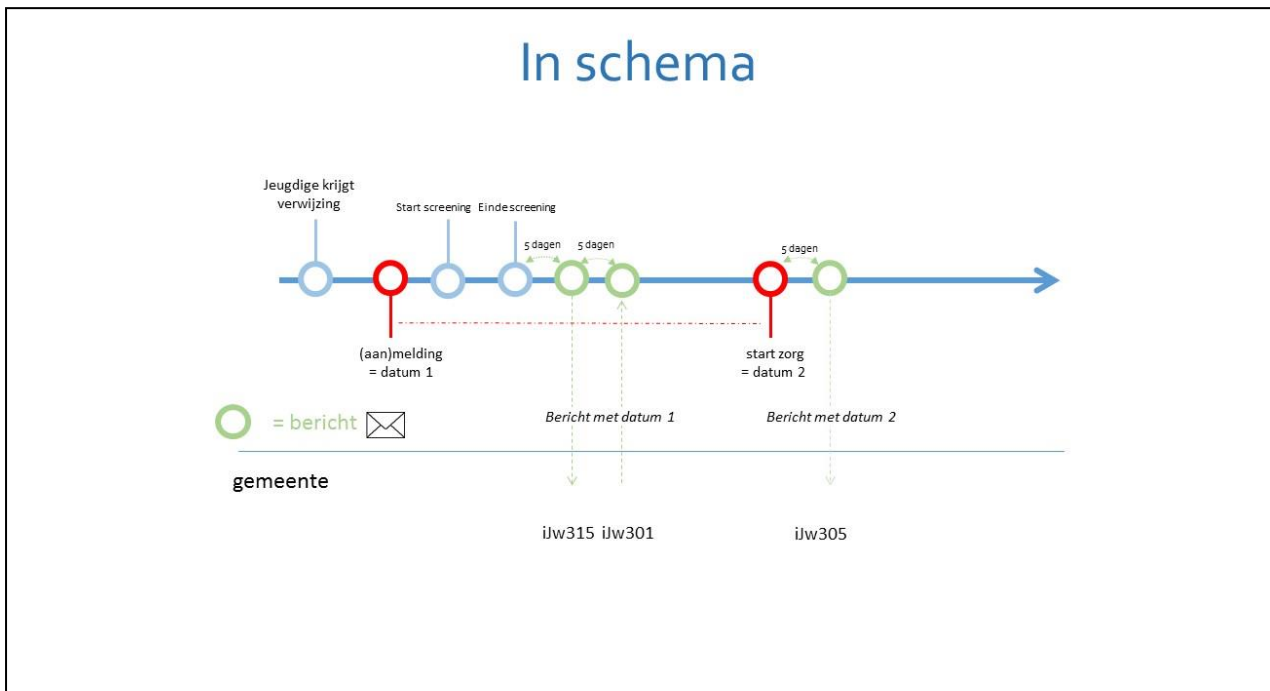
In schema

Jeugdige krijgt verwijzing

Start screening

Einde screening

5 dagen

5 dagen

5 dagen

(aan)melding
= datum 1

start zorg
= datum 2

= bericht

Bericht met datum 1

Bericht met datum 2

gemeente

iJw315 iJw301

iJw305